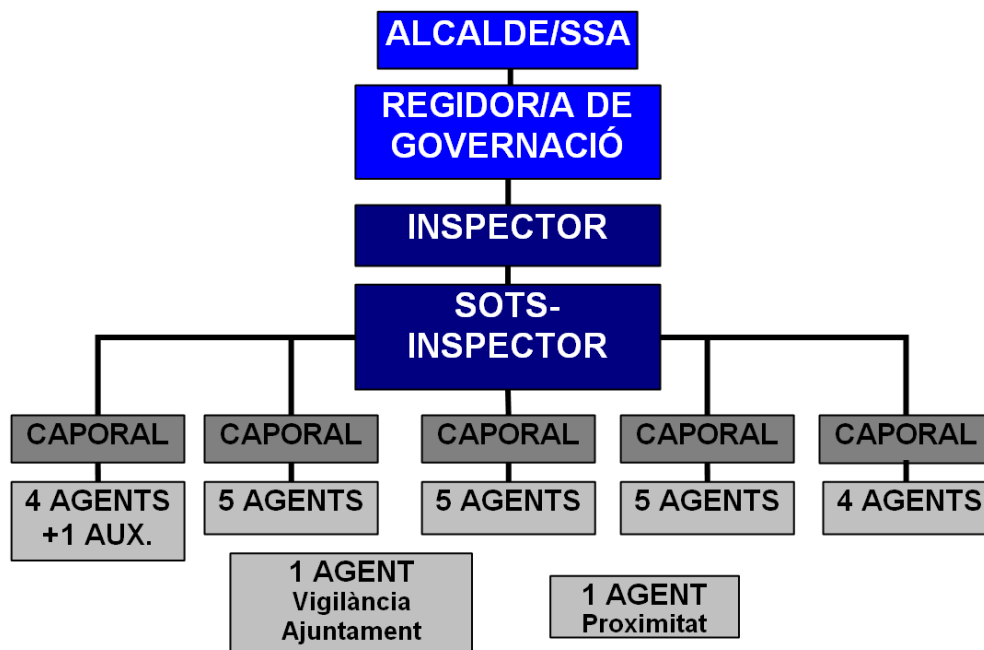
ALCALDE/SSA

REGIDOR/A DE GOVERNACIÓ

INSPECTOR

SOTS-INSPECTOR

CAPORAL

4 AGENTS +1 AUX.

CAPORAL

5 AGENTS

CAPORAL

5 AGENTS

CAPORAL

5 AGENTS

CAPORAL

4 AGENTS

1 AGENT Vigilància Ajuntament

1 AGENT Proximitat